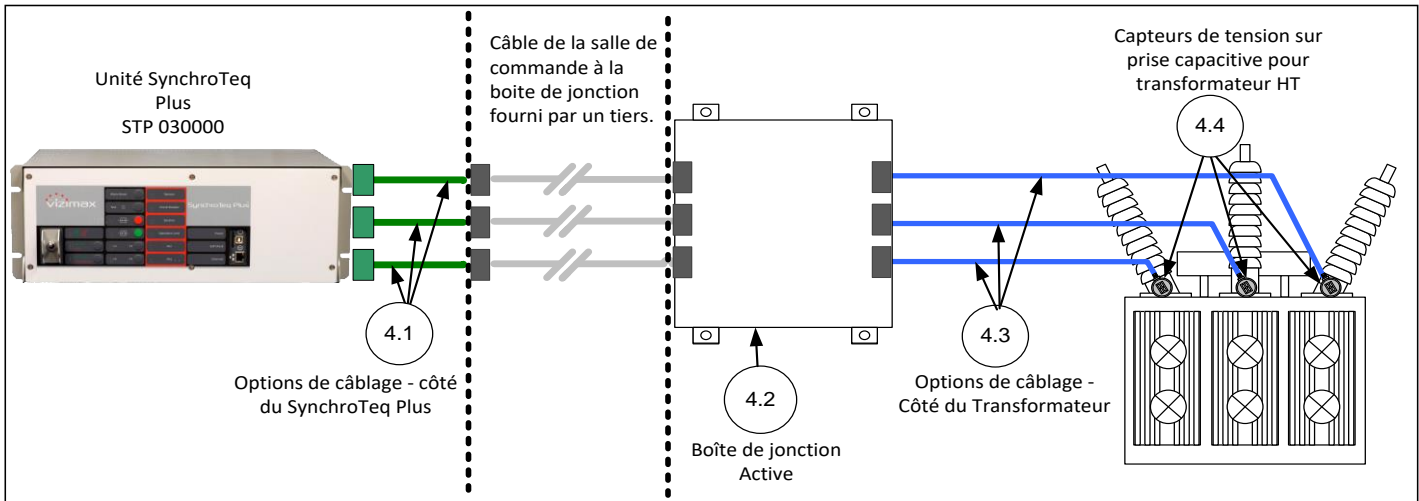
Unité SynchroTeq Plus
STP 030000

Câble de la salle de commande à la boite de jonction fourni par un tiers.

Capteurs de tension sur prise capacitive pour transformateur HT

4.4

4.1

Options de câblage - côté du SynchroTeq Plus

4.2

Boîte de jonction Active

4.3

Options de câblage - Côté du Transformateur